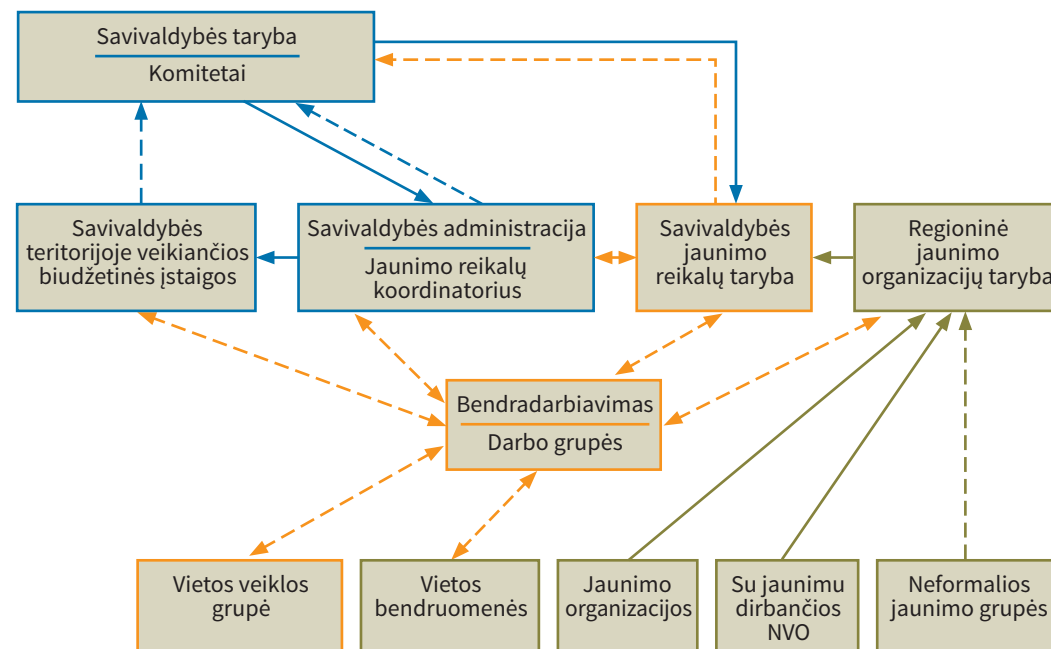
Savivaldybės taryba
Komitetai

Savivaldybės teritorijoje veikiančios biudžetinės įstaigos

Savivaldybės administracija
Jaunimo reikalų koordinatorius

Savivaldybės jaunimo reikalų taryba

Regioninė jaunimo organizacijų taryba

Bendradarbiavimas
Darbo grupės

Vietos veiklos grupė

Vietos bendruomenės

Jaunimo organizacijos

Su jaunimu dirbančios NVO

Neformalios jaunimo grupės